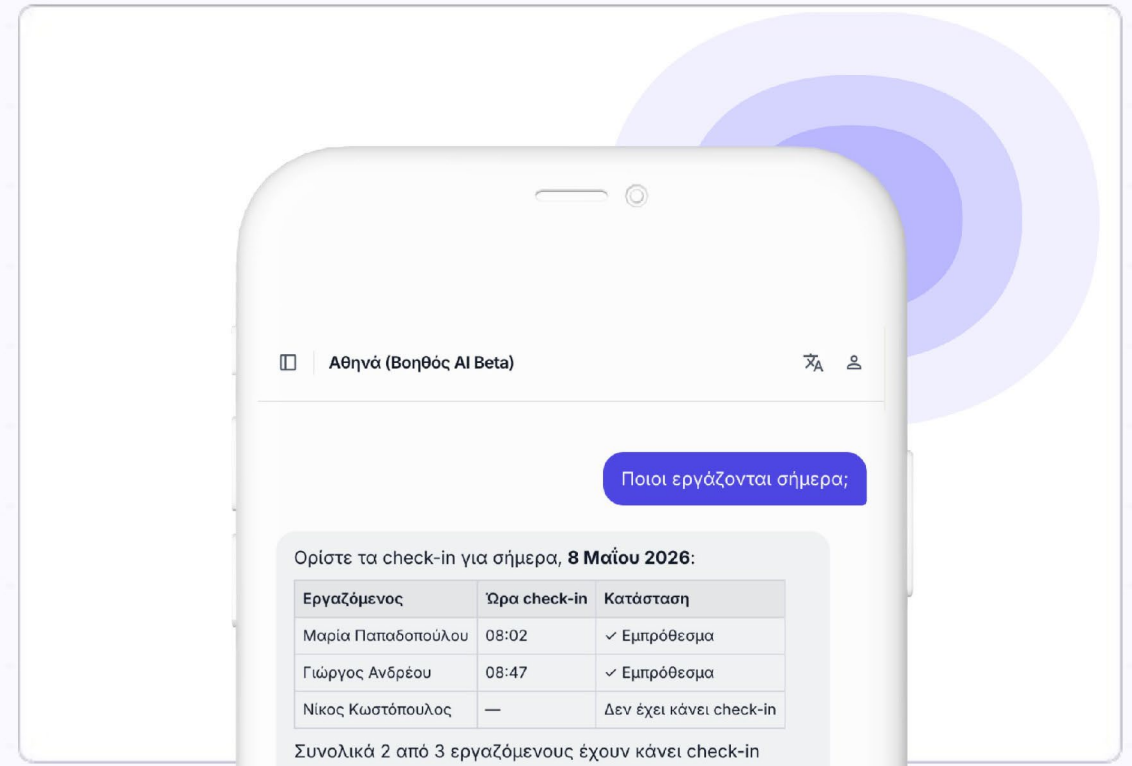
Αθηνά (Βοηθός AI Beta)

Ποιοι εργάζονται σήμερα;

Ορίστε τα check-in για σήμερα, **8 Μαΐου 2026**:

| Εργαζόμενος | Ώρα check-in | Κατάσταση |
|---|---|---|
| Μαρία Παπαδοπούλου | 08:02 | ✓ Εμπρόθεσμα |
| Γιώργος Ανδρέου | 08:47 | ✓ Εμπρόθεσμα |
| Νίκος Κωστόπουλος | — | Δεν έχει κάνει check-in |

Συνολικά 2 από 3 εργαζόμενους έχουν κάνει check-in